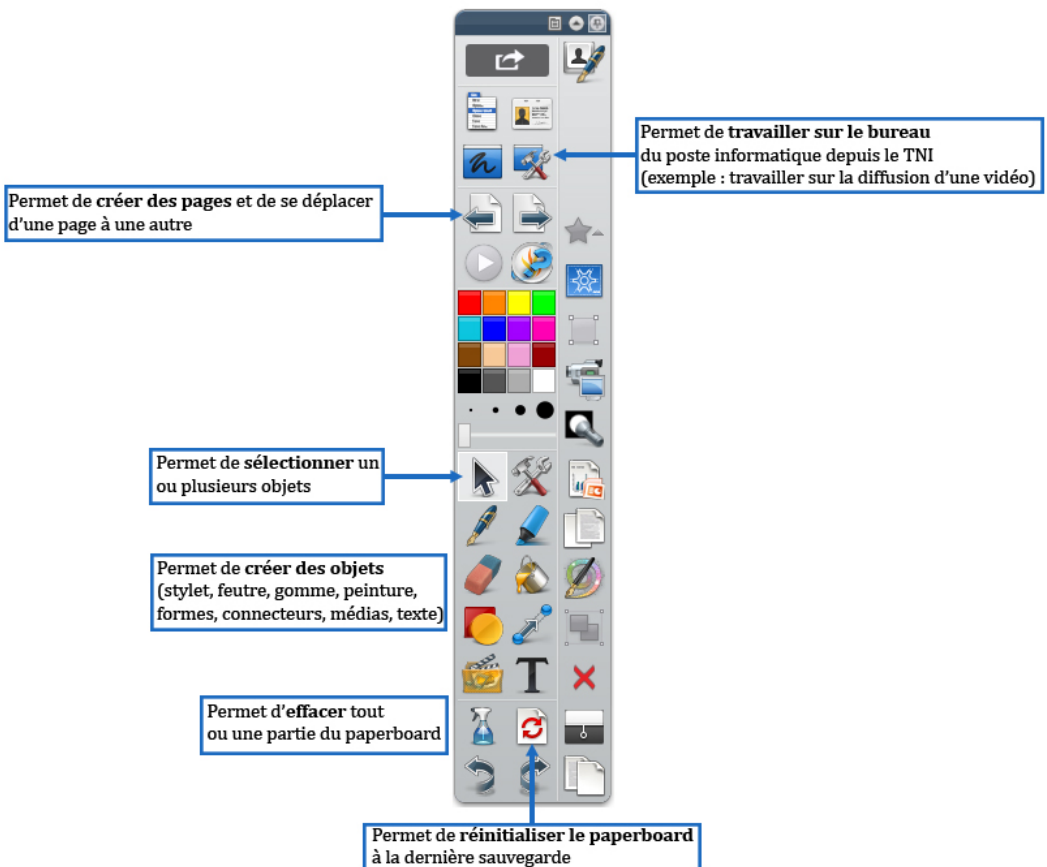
Permet de travailler sur le bureau du poste informatique depuis le TNI (exemple : travailler sur la diffusion d'une vidéo)

Permet de créer des pages et de se déplacer d'une page à une autre

Permet de sélectionner un ou plusieurs objets

Permet de créer des objets (stylet, feutre, gomme, peinture, formes, connecteurs, médias, texte)

Permet d'effacer tout ou une partie du paperboard

Permet de réinitialiser le paperboard à la dernière sauvegarde